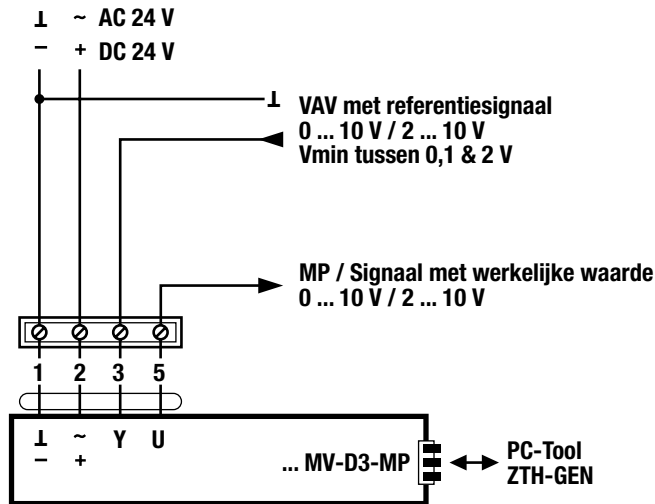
⊥ ~ AC 24 V
− + DC 24 V

⊥ VAV met referentiesignaal
0 ... 10 V / 2 ... 10 V
Vmin tussen 0,1 & 2 V

MP / Signaal met werkelijke waarde
0 ... 10 V / 2 ... 10 V

1 2 3 5

⊥ ~ Y U
− +

... MV-D3-MP

PC-Tool
ZTH-GEN